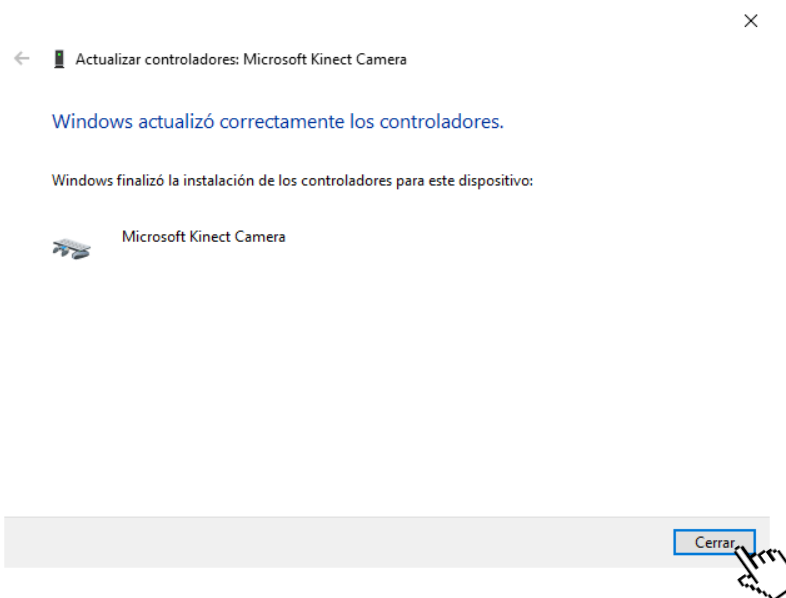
Actualizar controladores: Microsoft Kinect Camera

Windows actualizó correctamente los controladores.

Windows finalizó la instalación de los controladores para este dispositivo:

Microsoft Kinect Camera

Cerrar